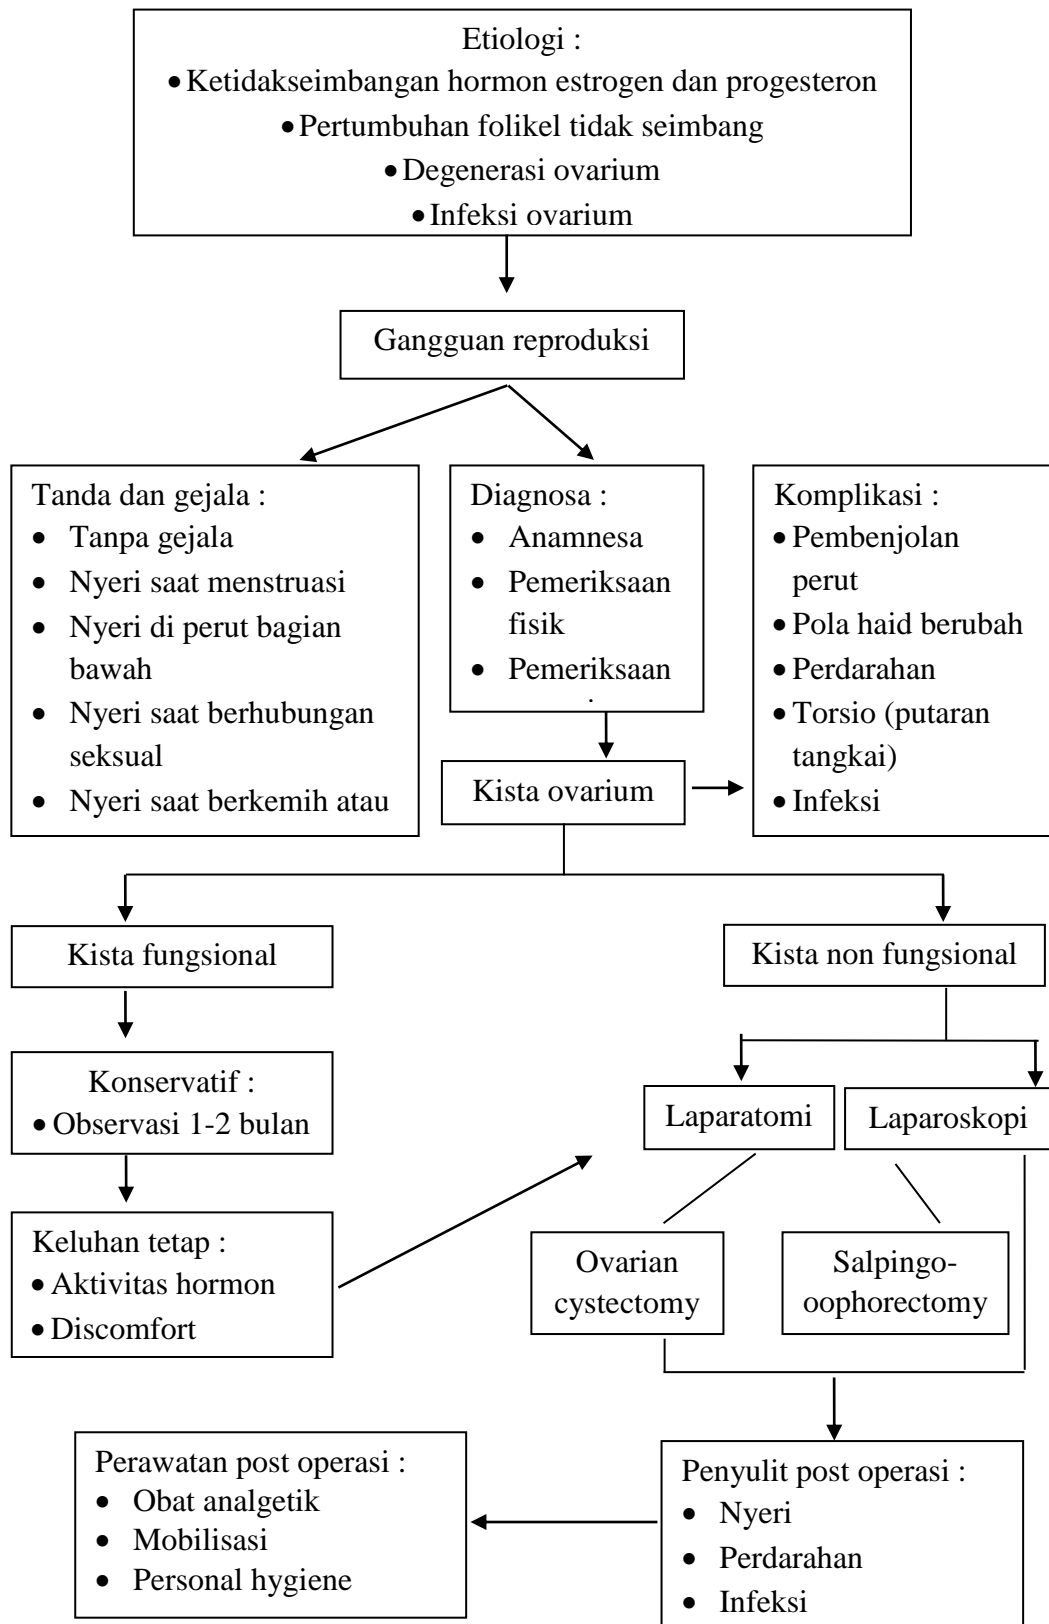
Etiologi :
• Ketidakseimbangan hormon estrogen dan progesteron
• Pertumbuhan folikel tidak seimbang
• Degenerasi ovarium
• Infeksi ovarium

Gangguan reproduksi

Tanda dan gejala :
• Tanpa gejala
• Nyeri saat menstruasi
• Nyeri di perut bagian bawah
• Nyeri saat berhubungan seksual
• Nyeri saat berkemih atau

Diagnosa :
• Anamnesa
• Pemeriksaan fisik
• Pemeriksaan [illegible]

Komplikasi :
• Pembenjolan perut
• Pola haid berubah
• Perdarahan
• Torsio (putaran tangkai)
• Infeksi

Kista ovarium

Kista fungsional

Kista non fungsional

Konservatif :
• Observasi 1-2 bulan

Laparatomi

Laparoskopi

Keluhan tetap :
• Aktivitas hormon
• Discomfort

Ovarian cystectomy

Salpingo-oophorectomy

Perawatan post operasi :
• Obat analgetik
• Mobilisasi
• Personal hygiene

Penyulit post operasi :
• Nyeri
• Perdarahan
• Infeksi